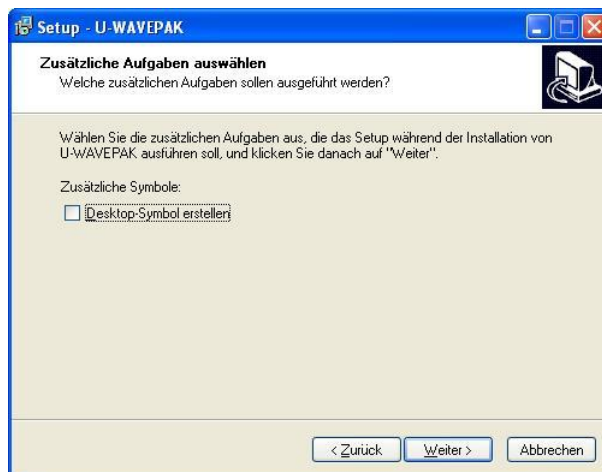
Setup - U-WAVEPAK

Zusätzliche Aufgaben auswählen
Welche zusätzlichen Aufgaben sollen ausgeführt werden?

Wählen Sie die zusätzlichen Aufgaben aus, die das Setup während der Installation von U-WAVEPAK ausführen soll, und klicken Sie danach auf "Weiter".

Zusätzliche Symbole:

Desktop-Symbol erstellen

< Zurück
Weiter >
Abbrechen